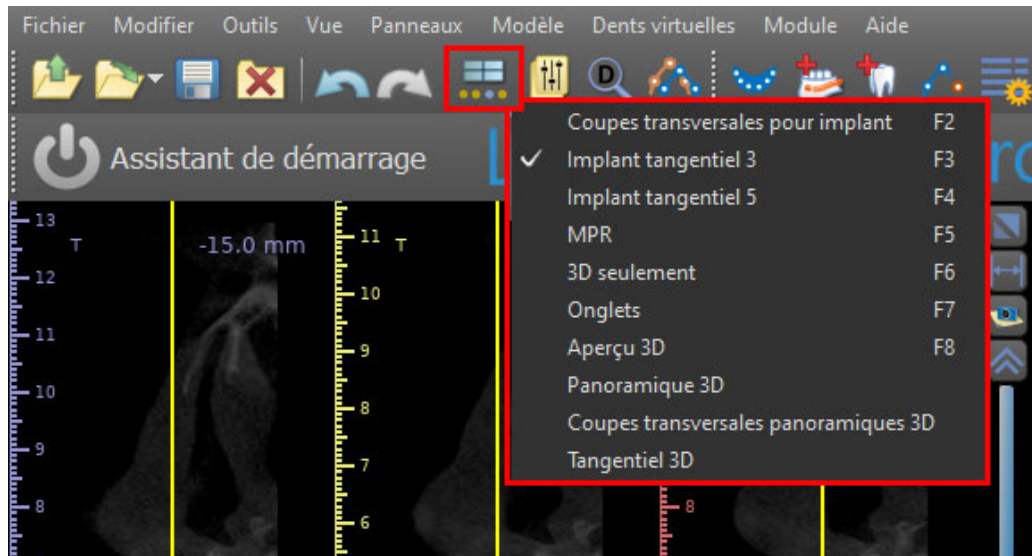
Fichier Modifier Outils Vue Panneaux Modèle Dents virtuelles Module Aide

Assistant de démarrage

13 T -15.0 mm 11 T
12 10
11 9
10 8
9 7
8 6 8

| | | |
|---|---|---|
| | Coupes transversales pour implant | F2 |
| ✓ | Implant tangentiel 3 | F3 |
| | Implant tangentiel 5 | F4 |
| | MPR | F5 |
| | 3D seulement | F6 |
| | Onglets | F7 |
| | Aperçu 3D | F8 |
| | Panoramique 3D | |
| | Coupes transversales panoramiques 3D | |
| | Tangentiel 3D | |